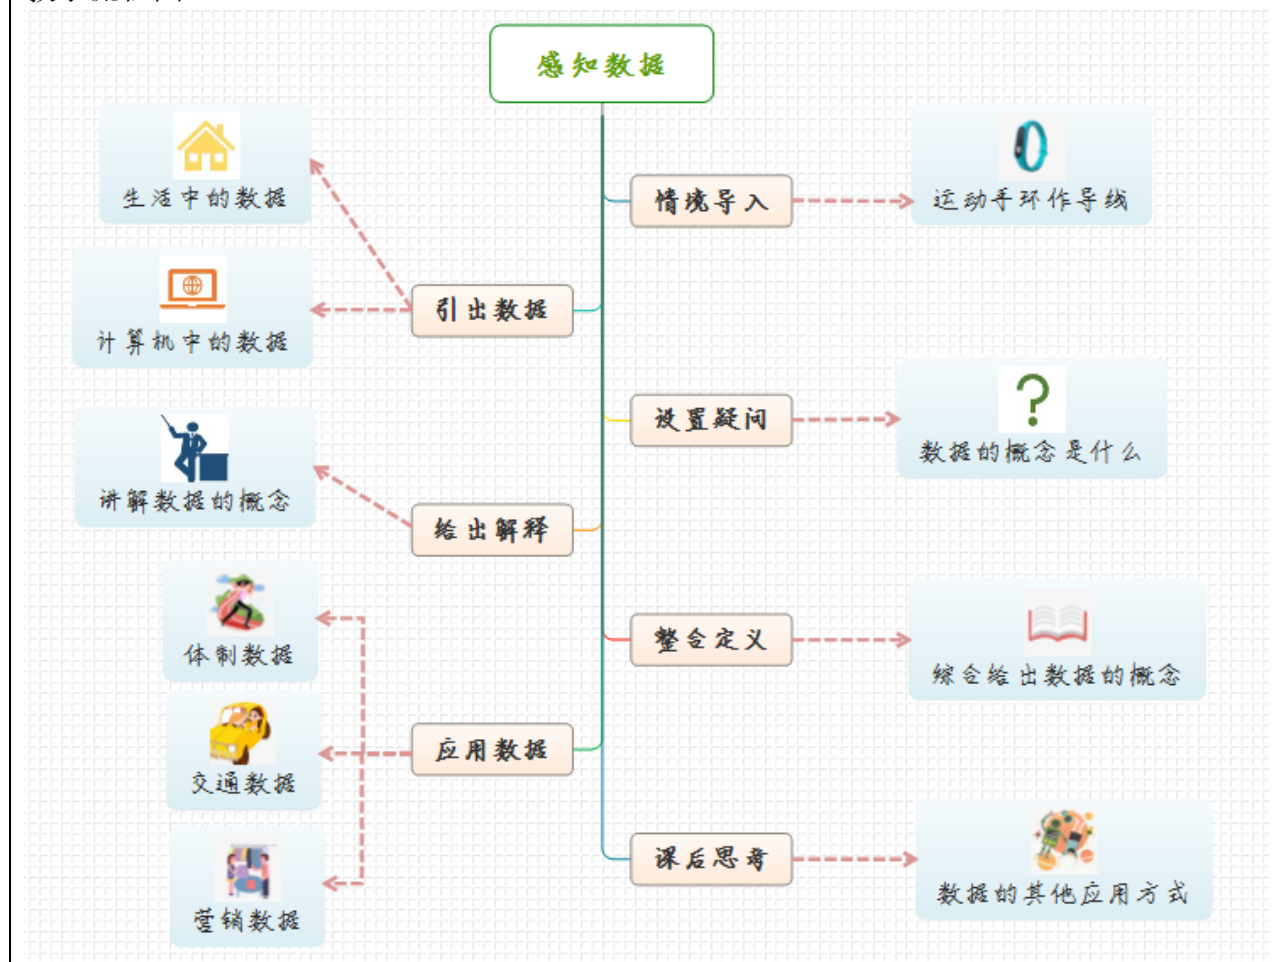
感知数据

生活中的数据

计算机中的数据

引出数据

情境导入

运动手环作导线

设置疑问

数据的概念是什么

讲解数据的概念

给出解释

体制数据

整合定义

综合给出数据的概念

交通数据

应用数据

营销数据

课后思考

数据的其他应用方式